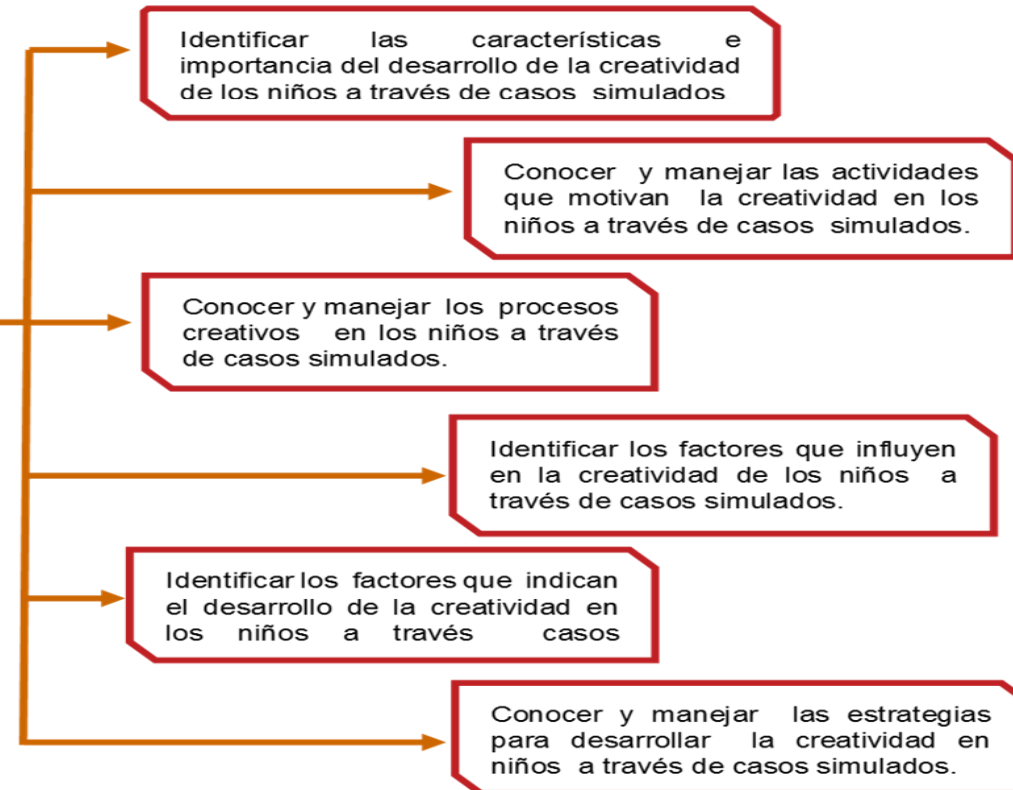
Identificar las características e importancia del desarrollo de la creatividad de los niños a través de casos simulados

Conocer y manejar las actividades que motivan la creatividad en los niños a través de casos simulados.

Conocer y manejar los procesos creativos en los niños a través de casos simulados.

Identificar los factores que influyen en la creatividad de los niños a través de casos simulados.

Identificar los factores que indican el desarrollo de la creatividad en los niños a través casos

Conocer y manejar las estrategias para desarrollar la creatividad en niños a través de casos simulados.